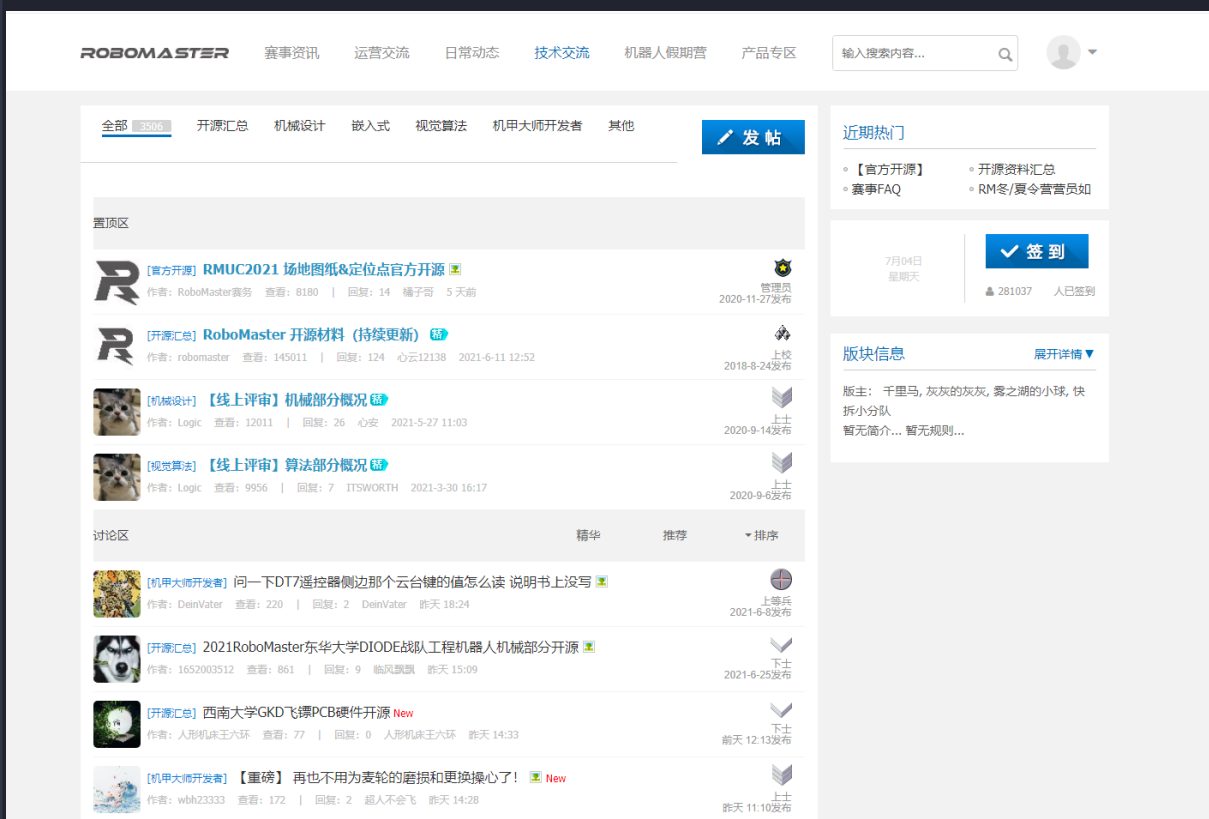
ROBOMASTER 赛事资讯 运营交流 日常动态 技术交流 机器人假期营 产品专区 输入搜索内容...

全部 3506 开源汇总 机械设计 嵌入式 视觉算法 机甲大师开发者 其他

发帖

置顶区

[官方开源] RMUC2021 场地图纸&定位点官方开源
作者：RoboMaster赛务 查看：8180 | 回复：14 橘子哥 5 天前
管理员
2020-11-27发布

[开源汇总] RoboMaster 开源材料（持续更新） 新
作者：robomaster 查看：145011 | 回复：124 心云12138 2021-6-11 12:52
上校
2018-8-24发布

[机械设计] 【线上评审】机械部分概况 新
作者：Logic 查看：12011 | 回复：26 心安 2021-5-27 11:03
上士
2020-9-14发布

[视觉算法] 【线上评审】算法部分概况 新
作者：Logic 查看：9956 | 回复：7 ITSWORTH 2021-3-30 16:17
上士
2020-9-6发布

讨论区 精华 推荐 排序

[机甲大师开发者] 问一下DT7遥控器侧边那个云台键的值怎么读 说明书上没写
作者：DeinVater 查看：220 | 回复：2 DeinVater 昨天 18:24
上等兵
2021-6-8发布

[开源汇总] 2021RoboMaster东华大学DIODE战队工程机器人机械部分开源
作者：1652003512 查看：861 | 回复：9 临风飘飘 昨天 15:09
下士
2021-6-25发布

[开源汇总] 西南大学GKD飞镖PCB硬件开源 New
作者：人形机床王六环 查看：77 | 回复：0 人形机床王六环 昨天 14:33
下士
前天 12:13发布

[机甲大师开发者] 【重磅】 再也不用为麦轮的磨损和更换操心了！ New
作者：wbh23333 查看：172 | 回复：2 超人不会飞 昨天 14:28
上士
昨天 11:10发布

近期热门
【官方开源】 开源资料汇总
赛事FAQ RM冬/夏令营营员如

7月04日
星期天
签到
281037 人已签到

版块信息 展开详情▼
版主： 千里马, 灰灰的灰灰, 雾之湖的小球, 快拆小分队
暂无简介... 暂无规则...